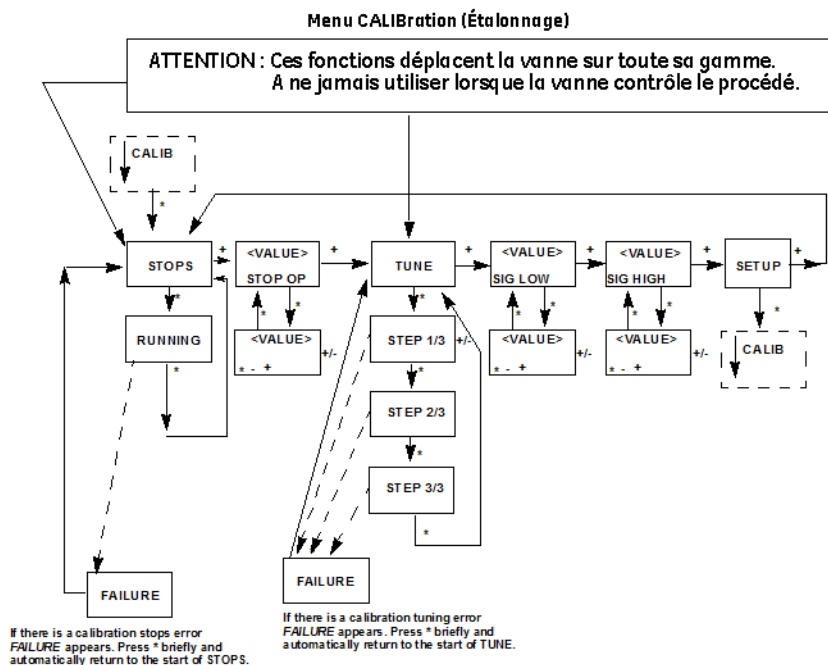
Menu CALIBration (Étalonnage)

ATTENTION : Ces fonctions déplacent la vanne sur toute sa gamme.
A ne jamais utiliser lorsque la vanne contrôle le procédé.

CALIB

*

STOPS

+

<VALUE>
STOP OP

+

*

*

<VALUE>

* - +

+/-

RUNNING

*

TUNE

+

<VALUE>
SIG LOW

+

<VALUE>
SIG HIGH

+

SETUP

+

*

STEP 1/3

+/-

*

STEP 2/3

*

STEP 3/3

*

*

*

<VALUE>

* - +

+/-

*

*

<VALUE>

* - +

+/-

*

CALIB

FAILURE

FAILURE

If there is a calibration stops error FAILURE appears. Press * briefly and automatically return to the start of STOPS.

If there is a calibration tuning error FAILURE appears. Press * briefly and automatically return to the start of TUNE.